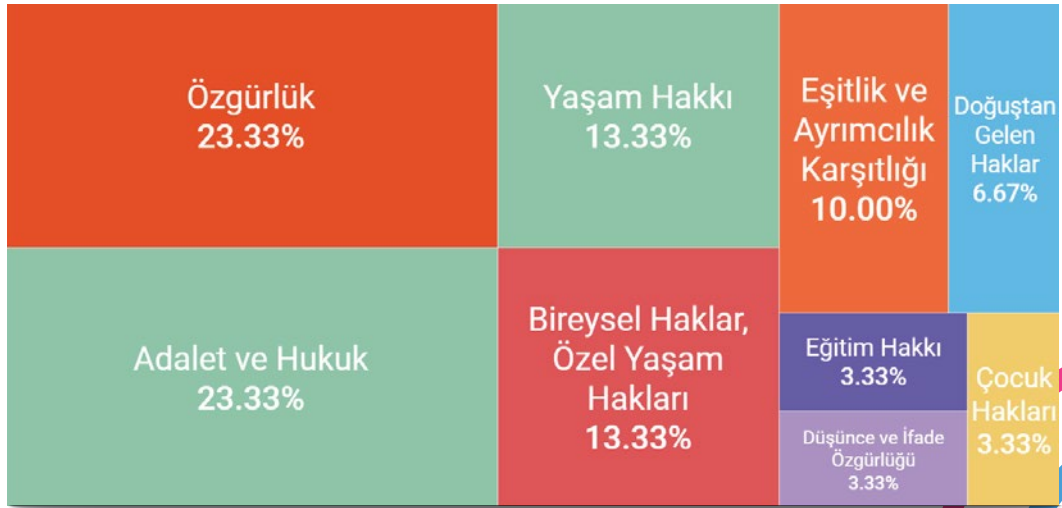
Özgürlük
23.33%

Yaşam Hakkı
13.33%

Eşitlik ve Ayrımcılık Karşıtlığı
10.00%

Doğuştan Gelen Haklar
6.67%

Adalet ve Hukuk
23.33%

Bireysel Haklar, Özel Yaşam Hakları
13.33%

Eğitim Hakkı
3.33%

Çocuk Hakları
3.33%

Düşünce ve İfade Özgürlüğü
3.33%